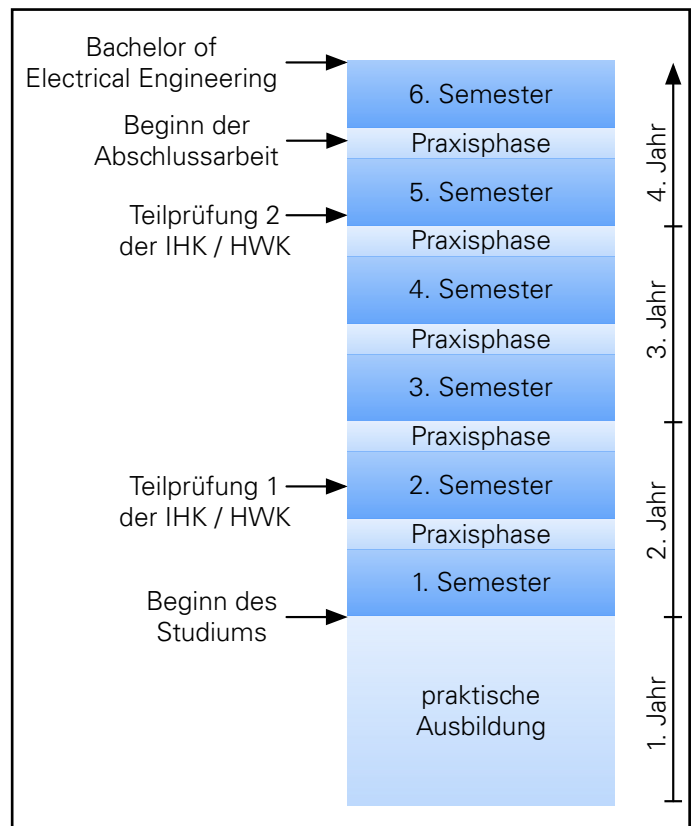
Bachelor of Electrical Engineering

Beginn der Abschlussarbeit

Teilprüfung 2 der IHK / HWK

Teilprüfung 1 der IHK / HWK

Beginn des Studiums

6. Semester

Praxisphase

5. Semester

Praxisphase

4. Semester

Praxisphase

3. Semester

Praxisphase

2. Semester

Praxisphase

1. Semester

praktische Ausbildung

4. Jahr

3. Jahr

2. Jahr

1. Jahr